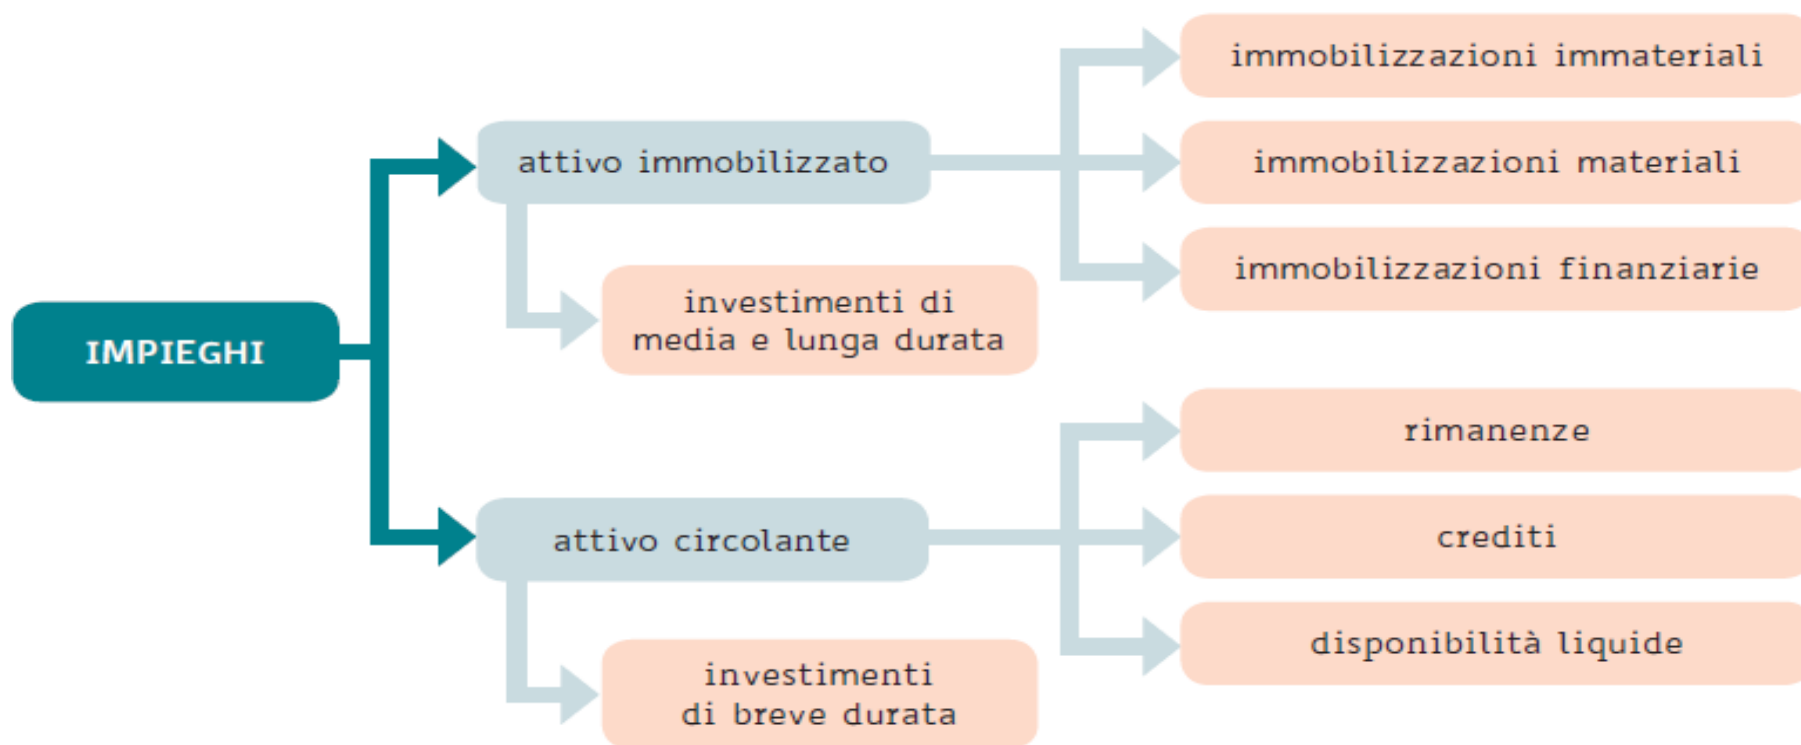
IMPIEGHI

attivo immobilizzato

investimenti di media e lunga durata

immobilizzazioni immateriali

immobilizzazioni materiali

immobilizzazioni finanziarie

attivo circolante

investimenti di breve durata

rimanenze

crediti

disponibilità liquide